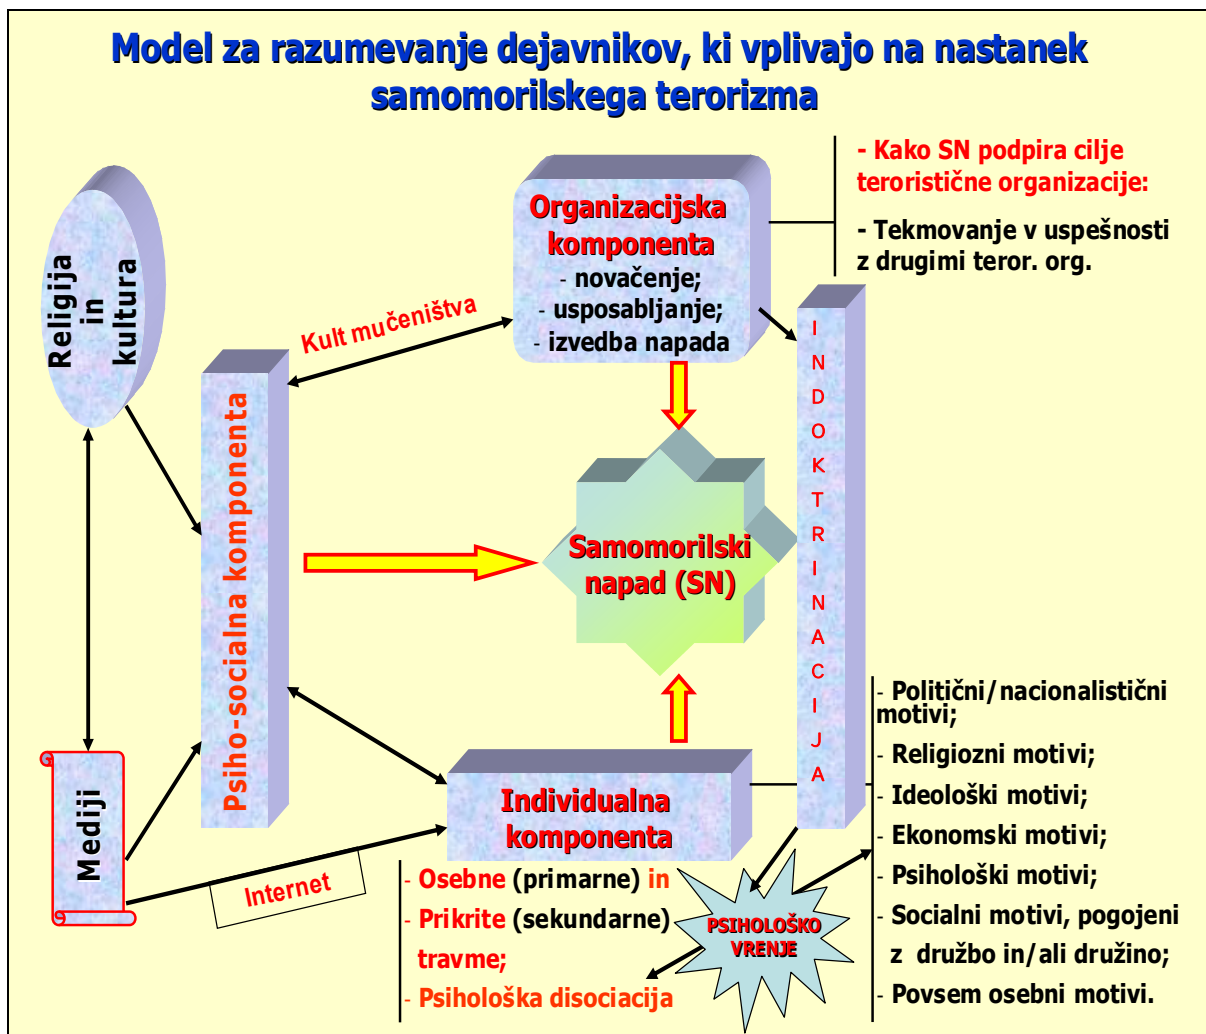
Model za razumevanje dejavnikov, ki vplivajo na nastanek samomorilskega terorizma

- Kako SN podpira cilje teroristične organizacije:

- Tekmovanje v uspešnosti z drugimi teror. org.

Religija in kultura

Organizacijska komponenta
- novačenje;
- usposabljanje;
- izvedba napada

Kult mučeništva

Psiho-socialna komponenta

INDOKTRINACIJA

Samomorilski napad (SN)

- Politični/nacionalistični motivi;
- Religiozni motivi;
- Ideološki motivi;
- Ekonomski motivi;
- Psihološki motivi;
- Socialni motivi, pogojeni z družbo in/ali družino;
- Povsem osebni motivi.

Mediji

Individualna komponenta

Internet

- Osebne (primarne) in
- Prikrite (sekundarne) travme;
- Psihološka disociacija

PSIHOLOŠKO VRENJE